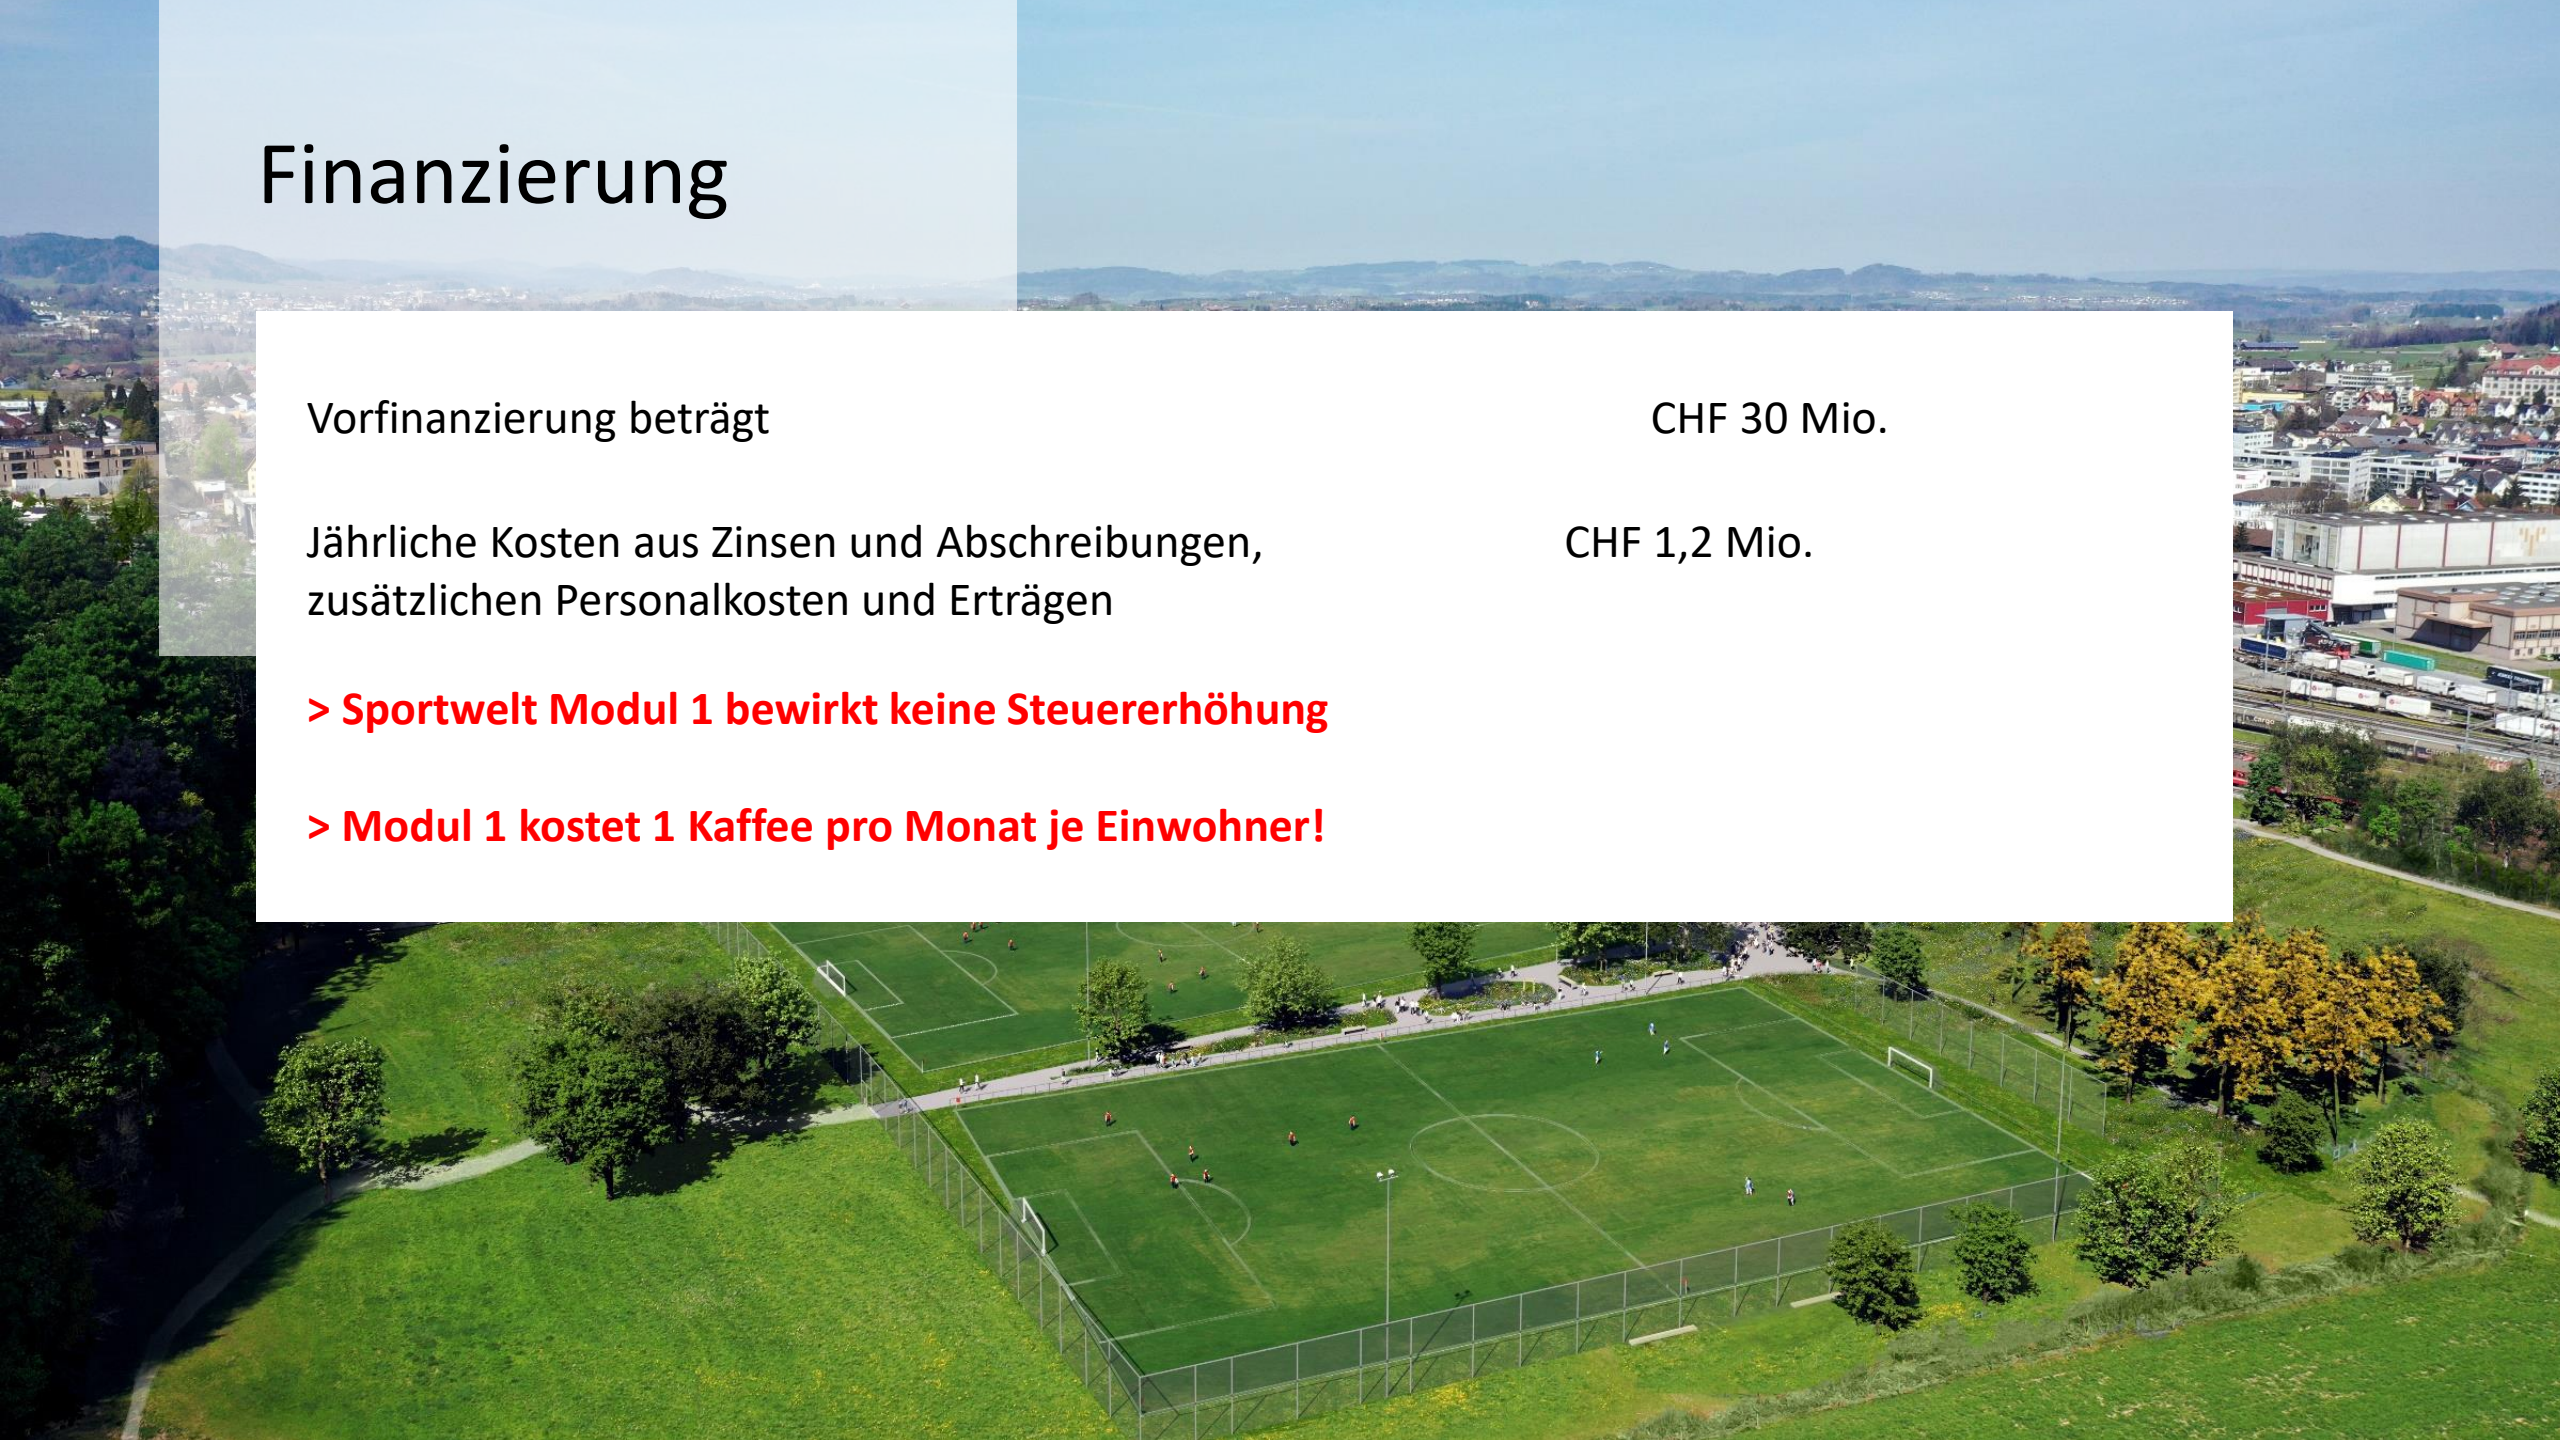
Finanzierung

Vorfinanzierung beträgt CHF 30 Mio.

Jährliche Kosten aus Zinsen und Abschreibungen, zusätzlichen Personalkosten und Erträgen CHF 1,2 Mio.

> Sportwelt Modul 1 bewirkt keine Steuererhöhung

> Modul 1 kostet 1 Kaffee pro Monat je Einwohner!